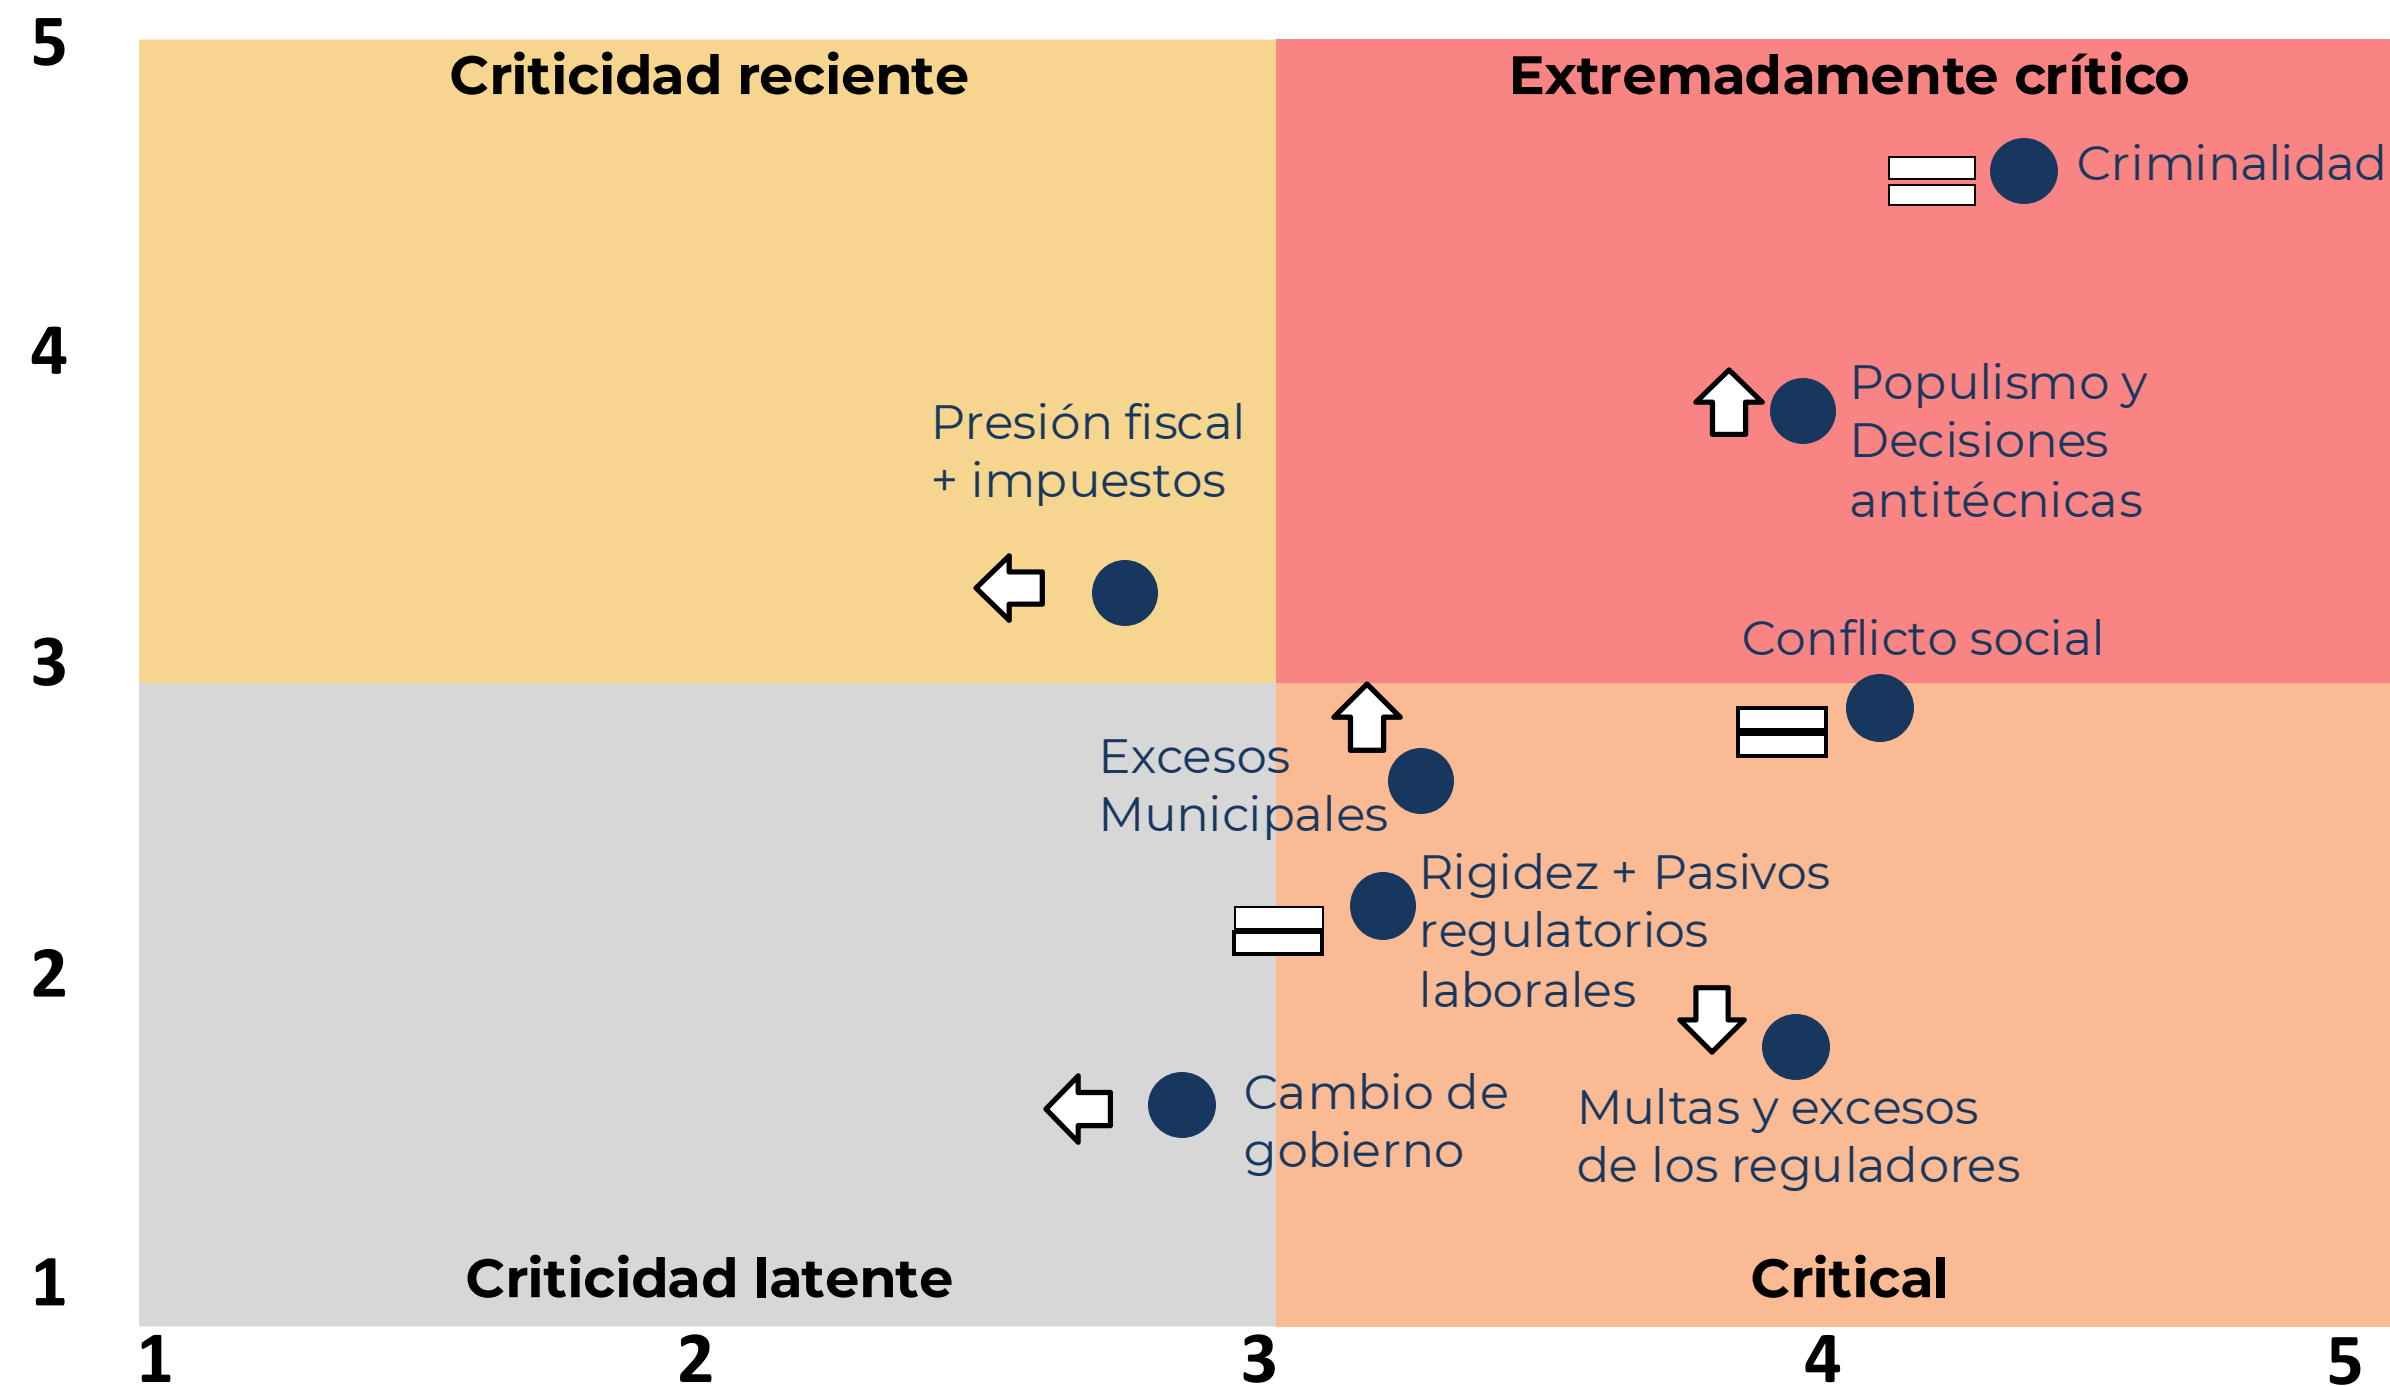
5

4

3

2

1

Criticidad reciente

Extremadamente crítico

Criminalidad

Populismo y Decisiones antitécnicas

Presión fiscal + impuestos

Conflicto social

Excesos Municipales

Rigidez + Pasivos regulatorios laborales

Cambio de gobierno

Multas y excesos de los reguladores

Criticidad latente

Critical

1 2 3 4 5